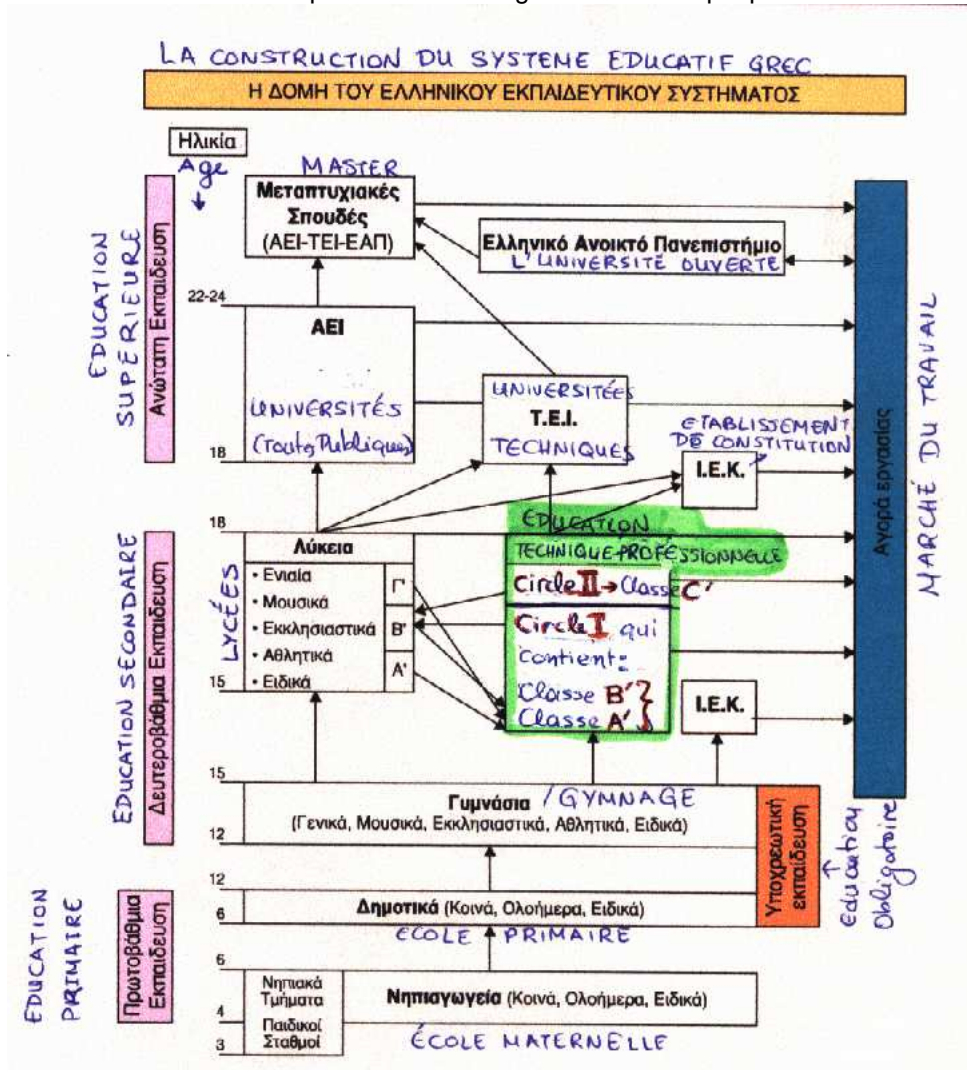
LA CONSTRUCTION DU SYSTEME EDUCATIF GREC

Η ΔΟΜΗ ΤΟΥ ΕΛΛΗΝΙΚΟΥ ΕΚΠΑΙΔΕΥΤΙΚΟΥ ΣΥΣΤΗΜΑΤΟΣ

Ηλικία
Age

EDUCATION SUPERIEURE
Ανώτατη Εκπαίδευση

MASTER
Μεταπτυχιακές Σπουδές (ΑΕΙ-ΤΕΙ-ΕΑΠ)

Ελληνικό Ανοικτό Πανεπιστήμιο
L'UNIVERSITÉ OUVERTE

22-24

ΑΕΙ
UNIVERSITÉS (Toutes Publiques)

UNIVERSITÉES
Τ.Ε.Ι.
TECHNIQUES

ETABLISSEMENT DE CONSTITUTION

18

Ι.Ε.Κ.

Αγορά εργασίας
MARCHÉ DU TRAVAIL

18

EDUCATION SECONDAIRE
Δευτεροβάθμια Εκπαίδευση

LYCÉES

Λύκεια
• Ενιαία
• Μουσικά
• Εκκλησιαστικά
• Αθλητικά
• Ειδικά

Γ'
Β'
Α'

EDUCATION TECHNIQUE-PROFESSIONNELLE

Circle II → Classe C'

Circle I qui contient:
Classe B'
Classe A'

Ι.Ε.Κ.

15

15

Γυμνάσια / GYMNAGE
(Γενικά, Μουσικά, Εκκλησιαστικά, Αθλητικά, Ειδικά)

12

Υποχρεωτική εκπαίδευση
education Obligatoire

12

EDUCATION PRIMAIRE
Πρωτοβάθμια Εκπαίδευση

6

Δημοτικά (Κοινά, Ολοήμερα, Ειδικά)
ÉCOLE PRIMAIRE

6

Νηπιακά Τμήματα

4

Παιδικοί Σταθμοί

3

Νηπιαγωγεία (Κοινά, Ολοήμερα, Ειδικά)
ÉCOLE MATERNELLE